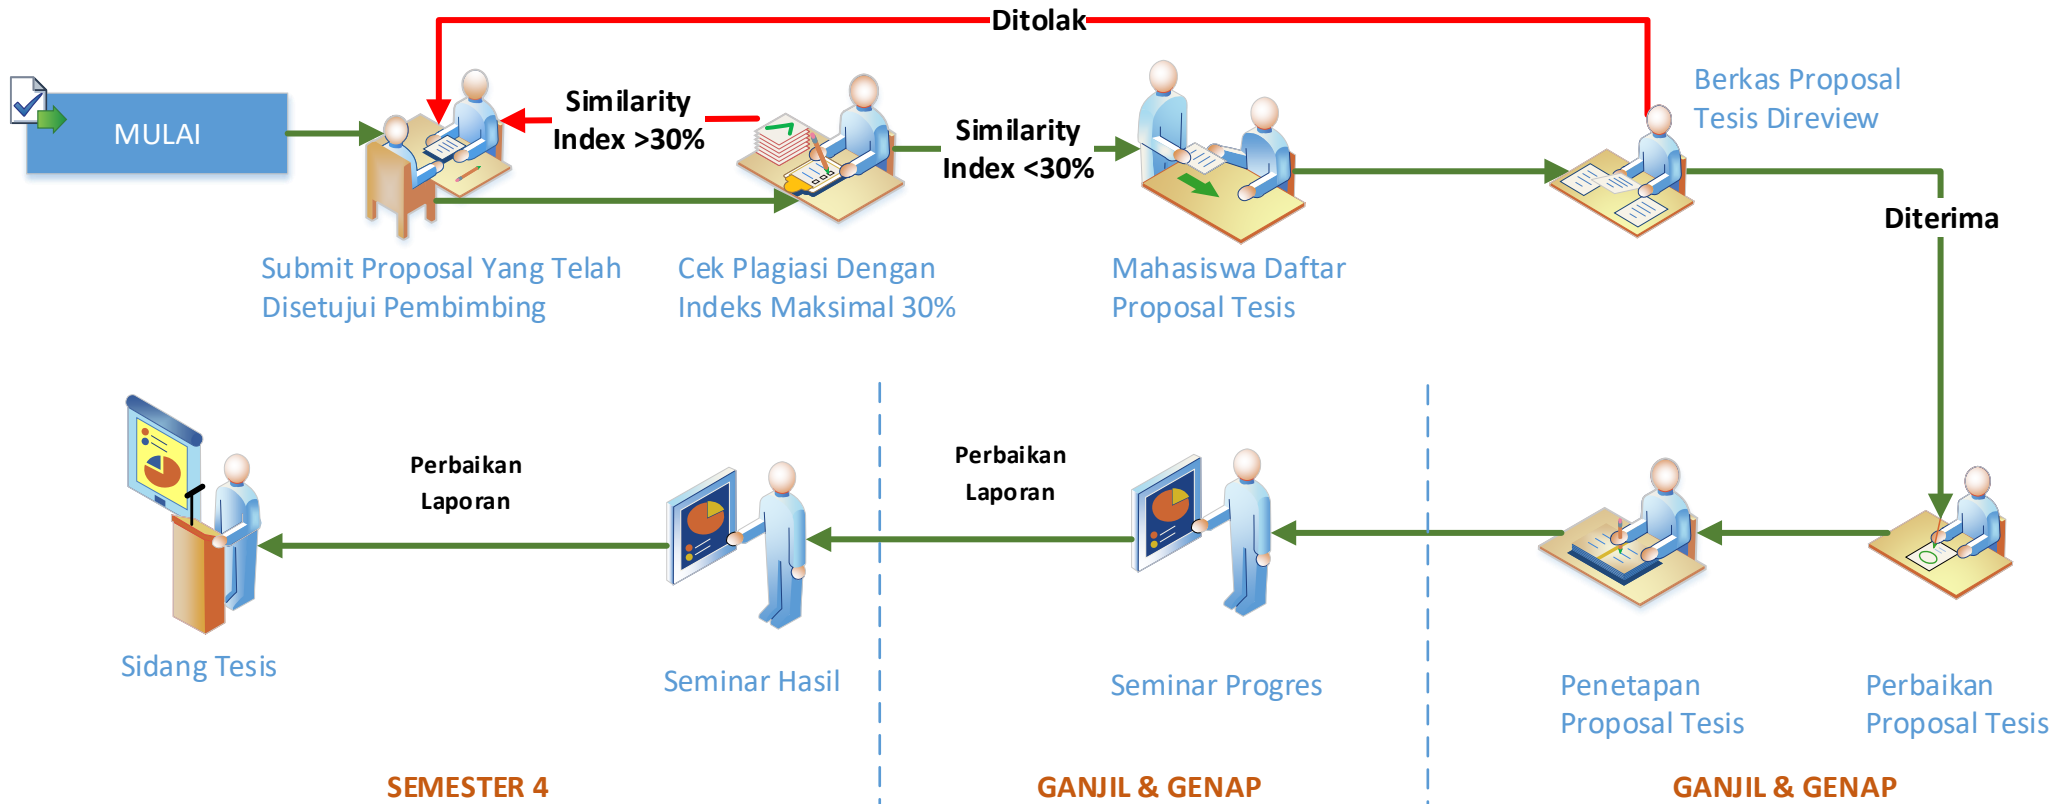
Ditolak

MULAI

Similarity Index >30%

Similarity Index <30%

Berkas Proposal Tesis Direview

Submit Proposal Yang Telah Disetujui Pembimbing

Cek Plagiasi Dengan Indeks Maksimal 30%

Mahasiswa Daftar Proposal Tesis

Diterima

Perbaikan Laporan

Perbaikan Laporan

Sidang Tesis

Seminar Hasil

Seminar Progres

Penetapan Proposal Tesis

Perbaikan Proposal Tesis

SEMESTER 4

GANJIL & GENAP

GANJIL & GENAP